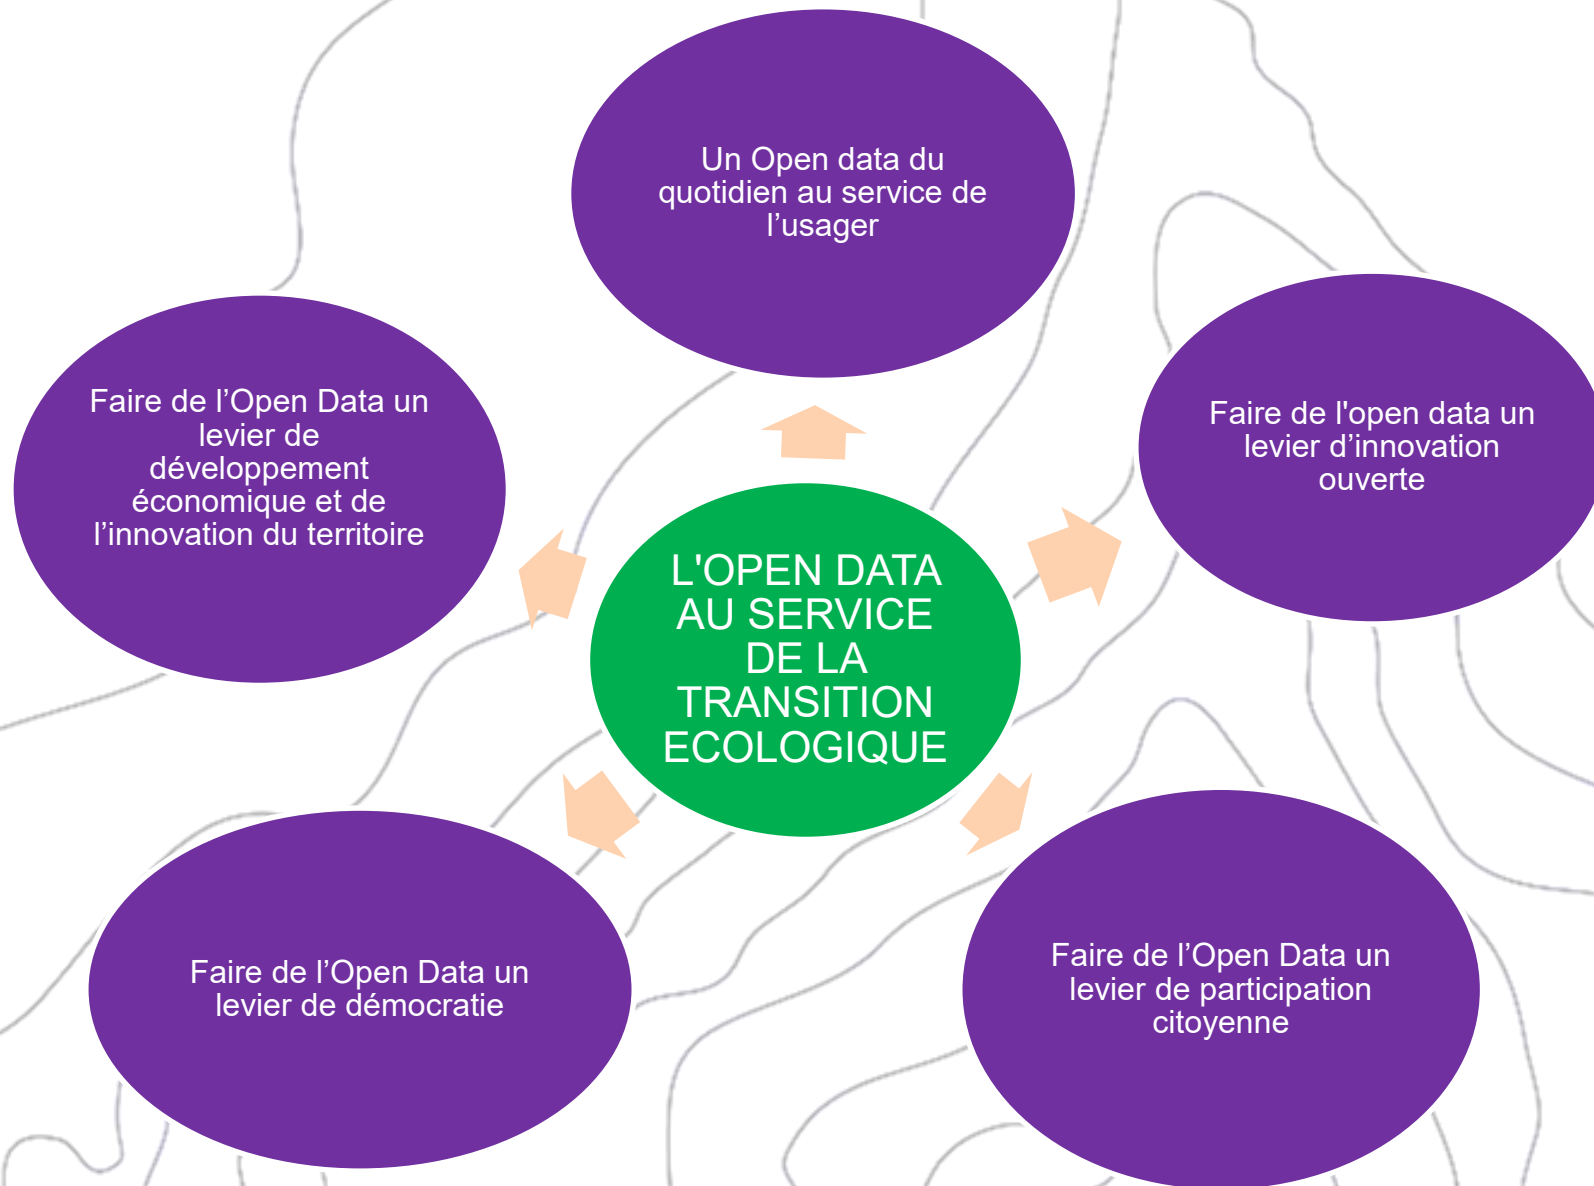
L'OPEN DATA AU SERVICE DE LA TRANSITION ECOLOGIQUE

Un Open data du quotidien au service de l’usager

Faire de l'open data un levier d’innovation ouverte

Faire de l’Open Data un levier de participation citoyenne

Faire de l’Open Data un levier de démocratie

Faire de l’Open Data un levier de développement économique et de l’innovation du territoire